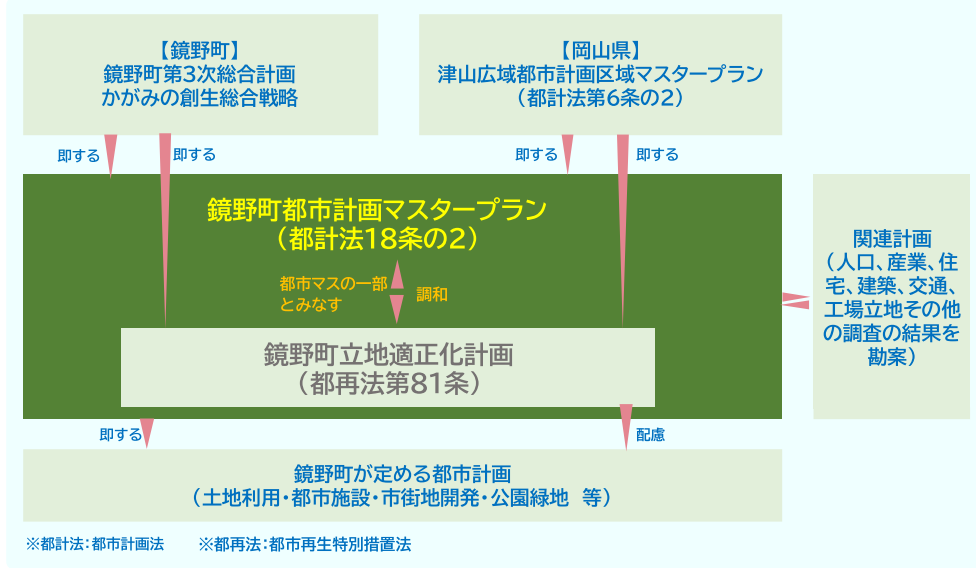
【鏡野町】
鏡野町第3次総合計画
かがみの創生総合戦略

【岡山県】
津山広域都市計画区域マスタープラン
（都計法第6条の2）

即する

即する

即する

即する

鏡野町都市計画マスタープラン
（都計法18条の2）

都市マスの一部とみなす

調和

鏡野町立地適正化計画
（都再法第81条）

関連計画
（人口、産業、住宅、建築、交通、工場立地その他の調査の結果を勘案）

即する

配慮

鏡野町が定める都市計画
（土地利用・都市施設・市街地開発・公園緑地　等）

※都計法：都市計画法　　※都再法：都市再生特別措置法